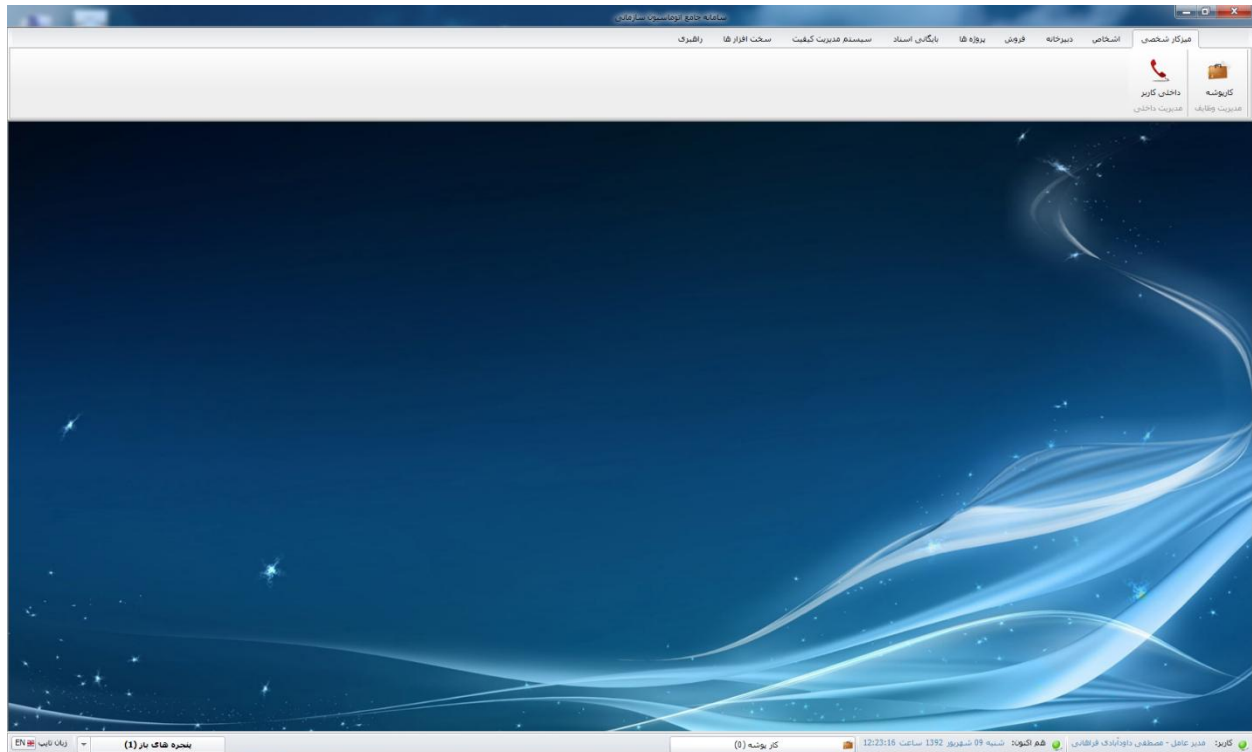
سامانه جامع اتوماسیون سازمانی

میزکار شخصی | اشخاص | دبیرخانه | فروش | پروژه ها | بایگانی اسناد | سیستم مدیریت کیفیت | سخت افزار ها | راهبری

کارپوشه
مدیریت وظایف

داخلی کاربر
مدیریت داخلی

کاربر: مدیر عامل - مصطفی داودآبادی فراهانی | هم اکنون: شنبه 09 شهریور 1392 ساعت 12:23:16 | کار پوشه (0) | پنجره های باز (1) | زبان تایپ EN